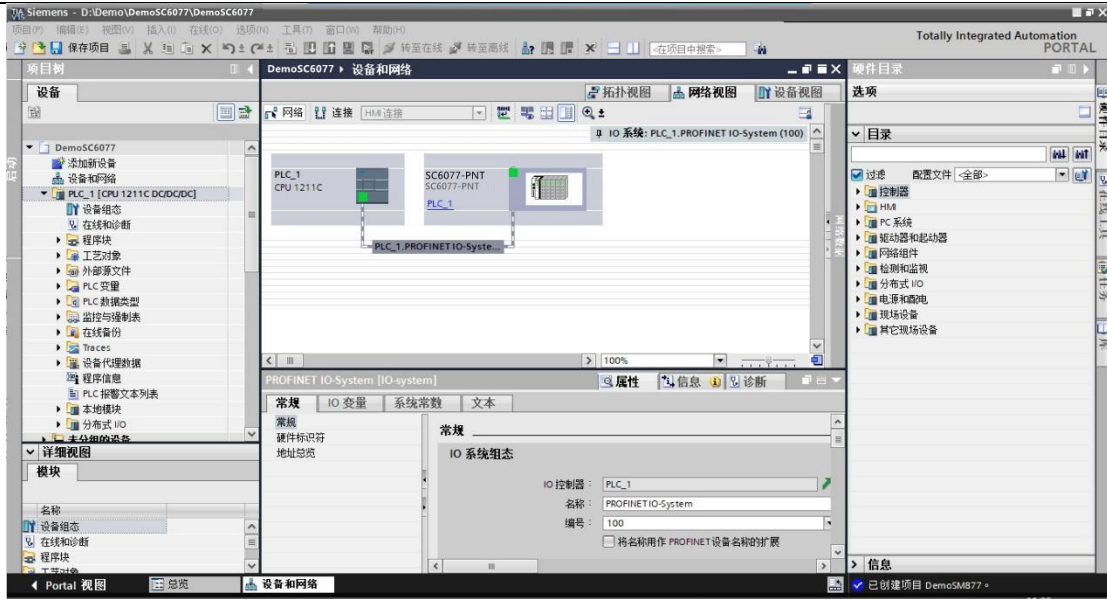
Siemens - D:\Demo\DemoSC6077\DemoSC6077

项目(P) 编辑(E) 视图(V) 插入(I) 在线(O) 选项(N) 工具(T) 窗口(W) 帮助(H)

保存项目 转至在线 转至离线 <在项目中搜索>

Totally Integrated Automation PORTAL

项目树

设备

DemoSC6077
添加新设备
设备和网络
PLC_1 [CPU 1211C DC/DC/DC]
设备组态
在线和诊断
程序块
工艺对象
外部源文件
PLC 变量
PLC 数据类型
监控与强制表
在线备份
Traces
设备代理数据
程序信息
PLC 报警文本列表
本地模块
分布式 I/O
未分组的设备

详细视图

模块

名称
设备组态
在线和诊断
程序块
工艺对象

DemoSC6077 ▸ 设备和网络

拓扑视图 网络视图 设备视图

网络 连接 HMI 连接

IO 系统: PLC_1.PROFINET IO-System (100)

PLC_1
CPU 1211C

SC6077-PNT
SC6077-PNT
PLC_1

PLC_1.PROFINET IO-Syste...

100%

PROFINET IO-System [IO-system]

属性 信息 诊断

常规 IO 变量 系统常数 文本

常规
硬件标识符
地址总览

常规

IO 系统组态

IO 控制器: PLC_1
名称: PROFINET IO-System
编号: 100
将名称用作 PROFINET 设备名称的扩展

硬件目录

选项

目录

过滤 配置文件 <全部>
控制器
HMI
PC 系统
驱动器和起动器
网络组件
检测和监视
分布式 I/O
电源和配电
现场设备
其它现场设备

信息

Portal 视图 总览 设备和网络

已创建项目 DemoSM877。